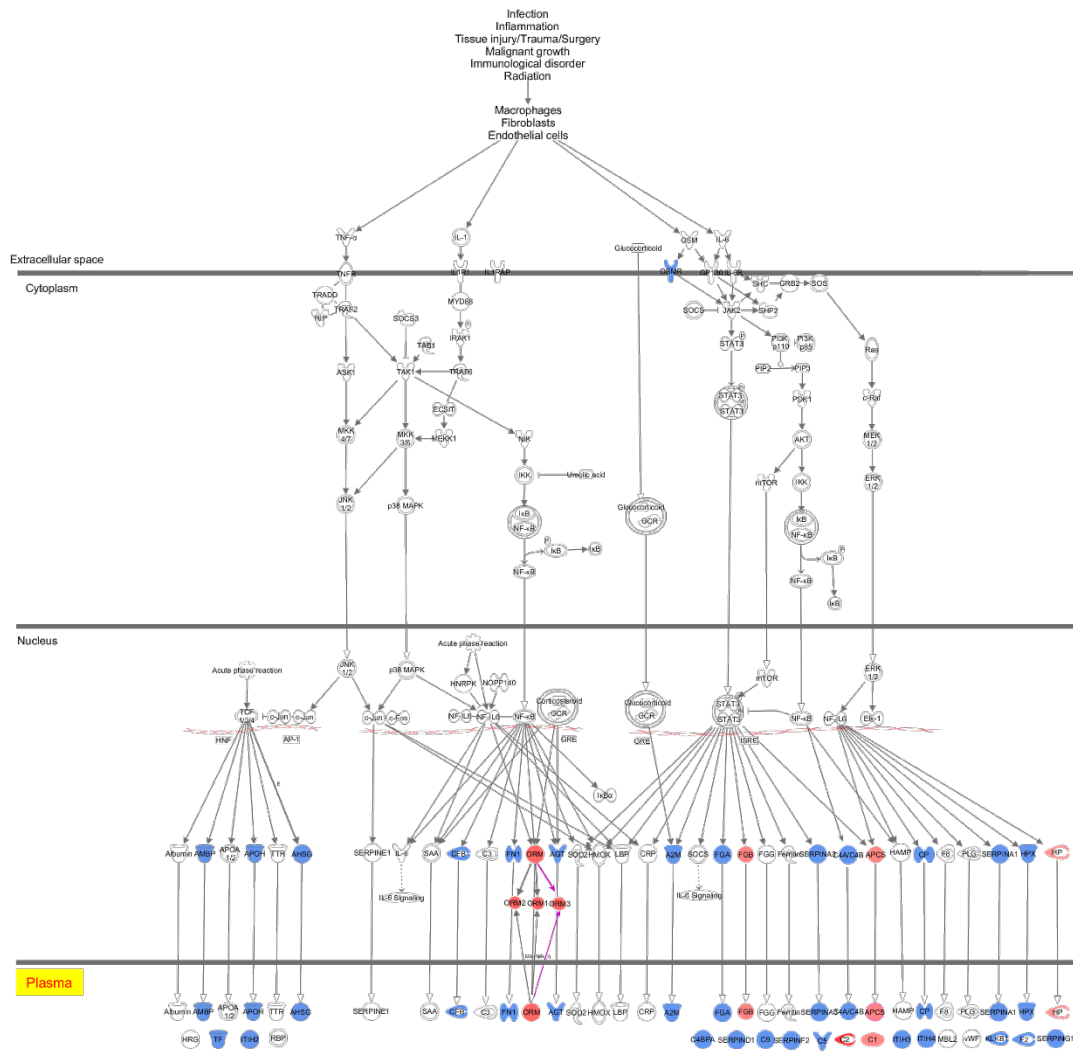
Infection
Inflammation
Tissue injury/Trauma/Surgery
Malignant growth
Immunological disorder
Radiation

Macrophages
Fibroblasts
Endothelial cells

Extracellular space
Cytoplasm

TNF-α
IL-1
Glucocorticoid
OSM
IL-6
TNFR
IL-1R
IL1RAP
OSMR
gp130
IL-6R
SHC
GRB2
SOS
TRADD
RIP
TRAF2
SOCS3
TAB1
MYD88
IRAK1
TRAF6
SOCS
JAK2
SHP2
STAT3
PI3K p110
PI3K p85
PIP2
PIP3
Ras
ASK1
TAK1
ECSIT
STAT3
STAT3
PDK1
c-Raf
MKK 4/7
MKK 3/6
MEKK1
NIK
AKT
MEK 1/2
IKK
Uric acid
mTOR
IKK
ERK 1/2
JNK 1/2
p38 MAPK
IκB
NF-κB
IκB
IκB
Glucocorticoid
GCR
IκB
NF-κB
NF-κB
IκB
NF-κB
IκB

Nucleus
Acute phase reaction
Acute phase reaction
JNK 1/2
p38 MAPK
HNRPK
NOPP140
Corticosteroid
GCR
Glucocorticoid
GCR
mTOR
STAT3
STAT3
ERK 1/2
TCF 1/3/4
c-Jun
c-Jun
HNF
AP-1
c-Jun
c-Fos
NF-IL6
NF-IL6
NF-κB
GRE
GRE
ISRE
NF-κB
NF-IL6
Elk-1
IκBα

Albumin
AMBP
APOA 1/2
APOH
TTR
AHSG
SERPINE1
IL-6
IL-6 Signaling
SAA
CFB
C3
FN1
ORM
AGT
SOD2
HMOX
LBP
CRP
A2M
SOCS
IL-6 Signaling
FGA
FGB
FGG
Ferritin
SERPINA3
C4A/C4B
APCS
HAMP
CP
F8
PLG
SERPINA1
HPX
HP
ORM2
ORM1
ORM3

Plasma
Albumin
AMBP
APOA 1/2
APOH
TTR
AHSG
SERPINE1
SAA
CFB
C3
FN1
ORM
AGT
SOD2
HMOX
LBP
CRP
A2M
FGA
FGB
FGG
Ferritin
SERPINA3
C4A/C4B
APCS
HAMP
CP
F8
PLG
SERPINA1
HPX
HP
HRG
TF
ITIH2
RBP
C4BPA
SERPIND1
C9
SERPINF2
C5
C2
C1
ITIH3
ITIH4
MBL2
vWF
KLKB1
F2
SERPING1